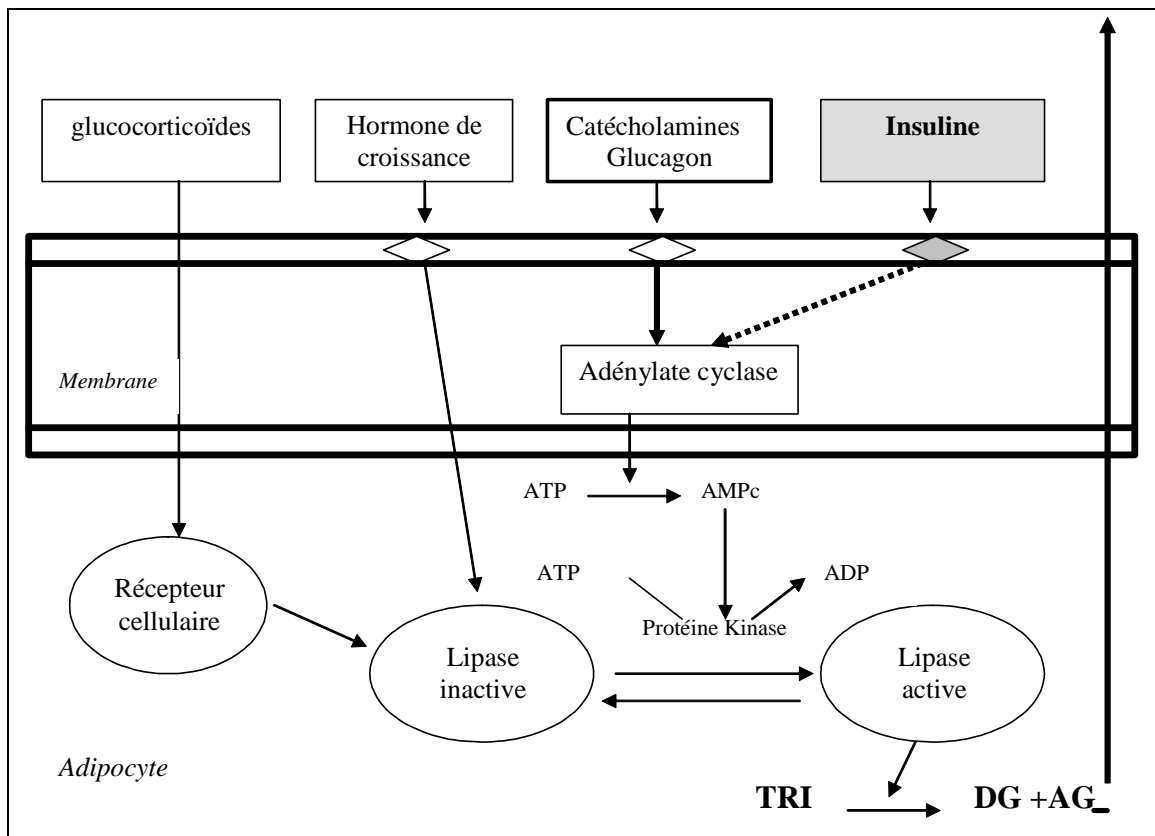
glucocorticoïdes

Hormone de croissance

Catécholamines Glucagon

**Insuline**

*Membrane*

Adénylate cyclase

ATP

AMPc

ATP

ADP

Protéine Kinase

Récepteur cellulaire

Lipase inactive

Lipase active

*Adipocyte*

**TRI**

**DG +AG**